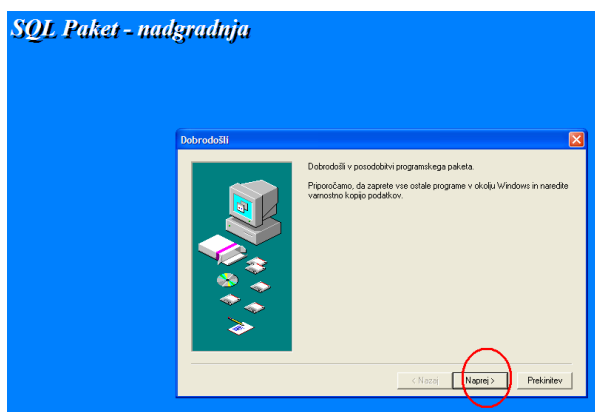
SQL Paket - nadgradnja

Dobrodošli

Dobrodošli v posodobitvi programskega paketa.

Priporočamo, da zaprete vse ostale programe v okolju Windows in naredite varnostno kopijo podatkov.

< Nazaj
Naprej >
Prekinitev